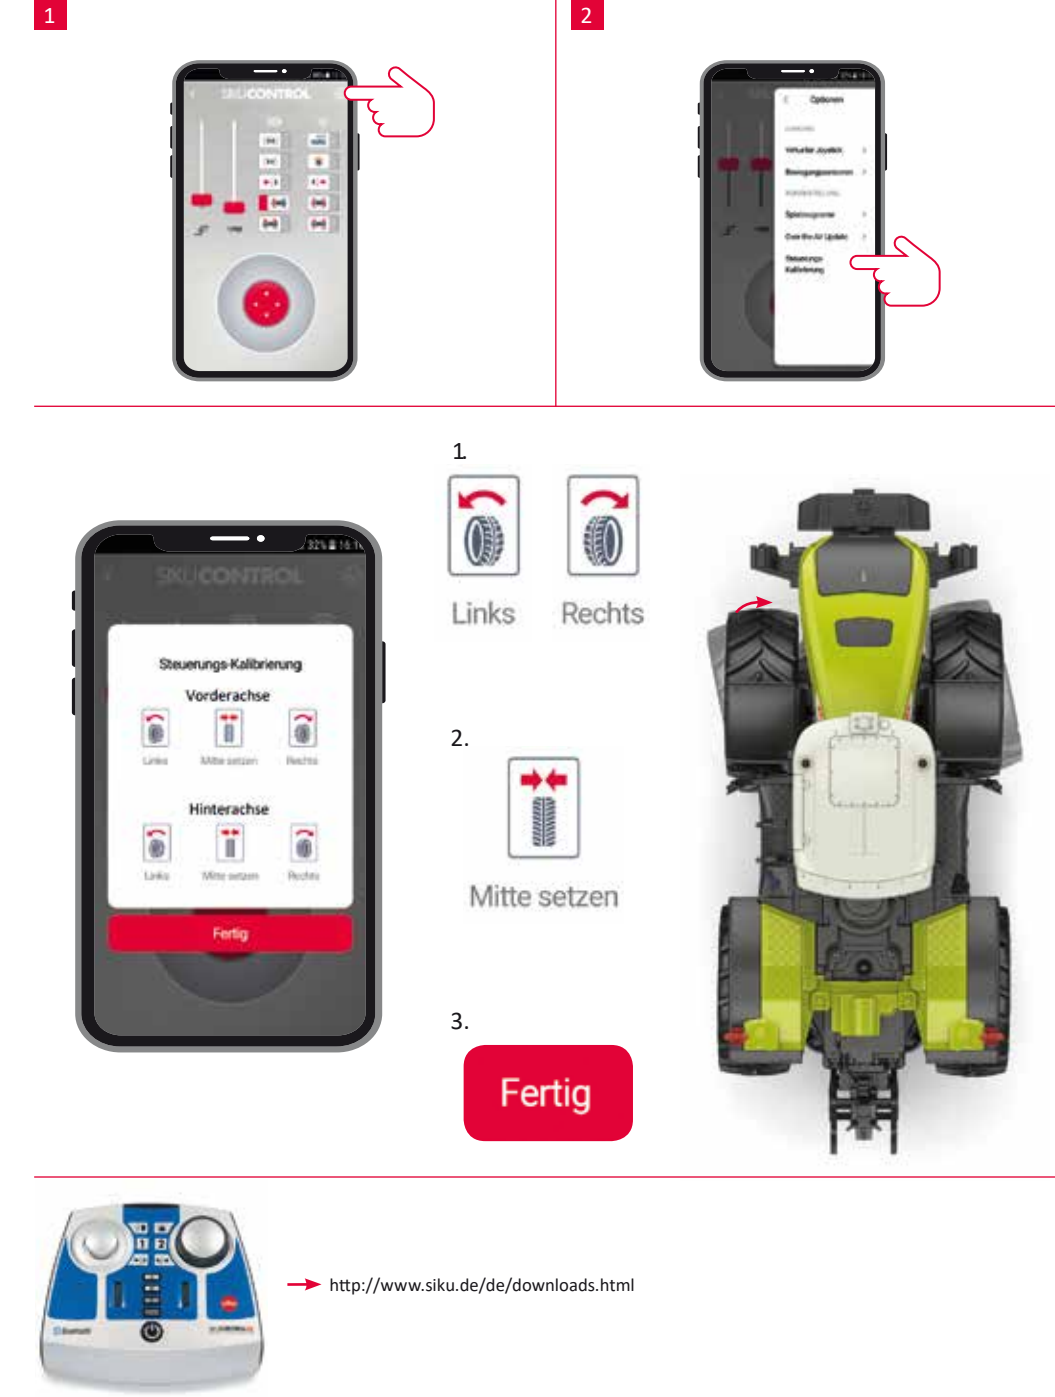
1

SIKUCONTROL

2

Optionen

Virtueller Joystick

Bewegungssensoren

Spielprogramme

Over-the-Air Update

Steuerungs-Kalibrierung

SIKUCONTROL

Steuerungs-Kalibrierung

Vorderachse

Links Mitte setzen Rechts

Hinterachse

Links Mitte setzen Rechts

Fertig

1.

Links Rechts

2.

Mitte setzen

3.

Fertig

http://www.siku.de/de/downloads.html